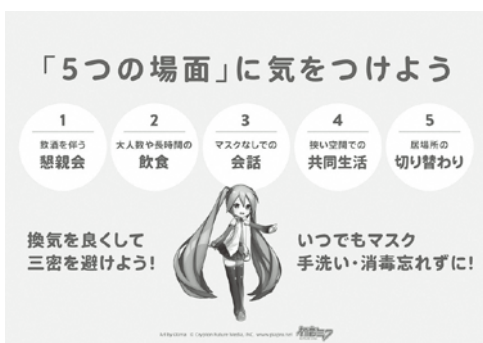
「5つの場面」に気をつけよう

1
飲酒を伴う
懇親会

2
大人数や長時間の
飲食

3
マスクなしでの
会話

4
狭い空間での
共同生活

5
居場所の
切り替わり

換気を良くして
三密を避けよう！

いつでもマスク
手洗い・消毒忘れずに！

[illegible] © Crypton Future Media, INC. www.piapro.net

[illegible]